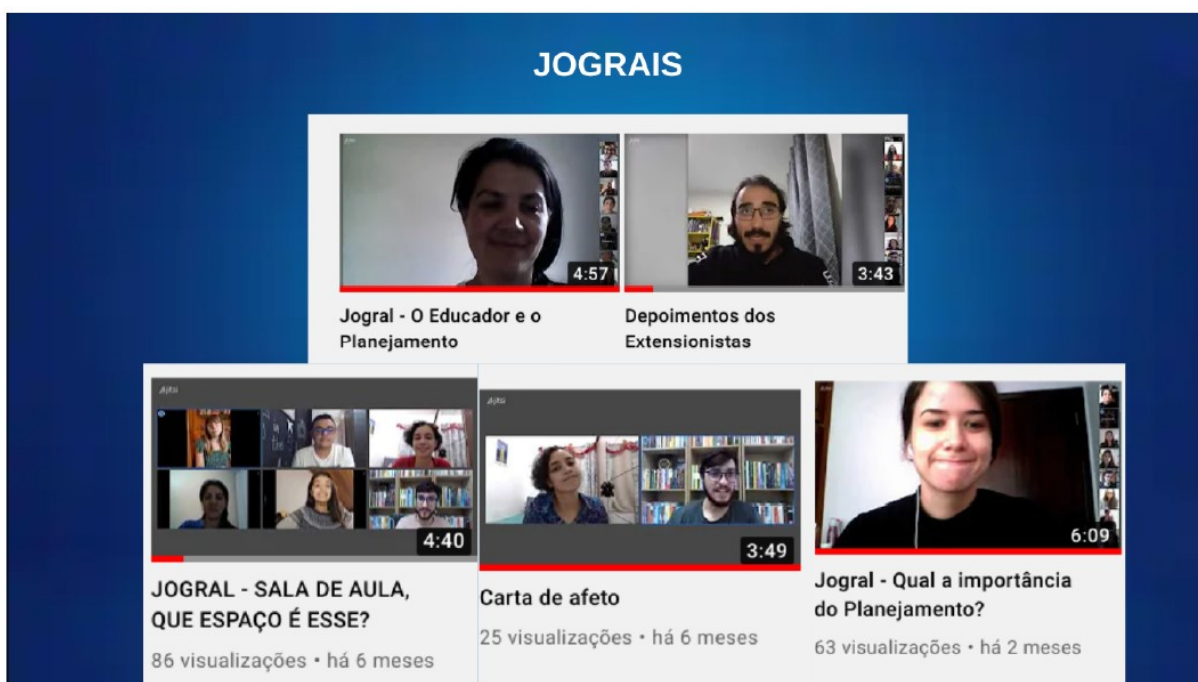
JOGRAIS

4:57

Jogral - O Educador e o Planejamento

3:43

Depoimentos dos Extensionistas

4:40

JOGRAL - SALA DE AULA, QUE ESPAÇO É ESSE?

86 visualizações • há 6 meses

3:49

Carta de afeto

25 visualizações • há 6 meses

6:09

Jogral - Qual a importância do Planejamento?

63 visualizações • há 2 meses